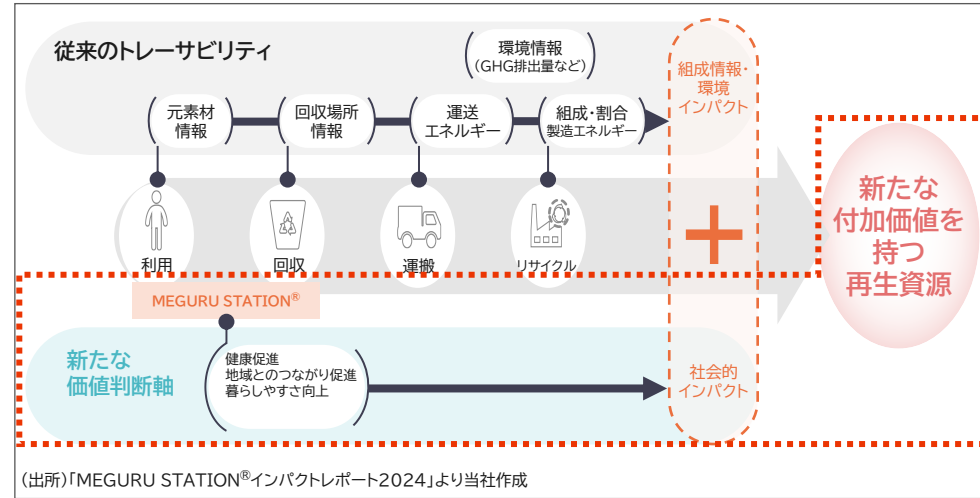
従来のトレーサビリティ

環境情報
(GHG排出量など)

元素材情報

回収場所情報

運送エネルギー

組成・割合
製造エネルギー

組成情報・環境インパクト

利用

回収

運搬

リサイクル

MEGURU STATION®

新たな付加価値を持つ再生資源

新たな価値判断軸

健康促進
地域とのつながり促進
暮らしやすさ向上

社会的インパクト

(出所)「MEGURU STATION®インパクトレポート2024」より当社作成